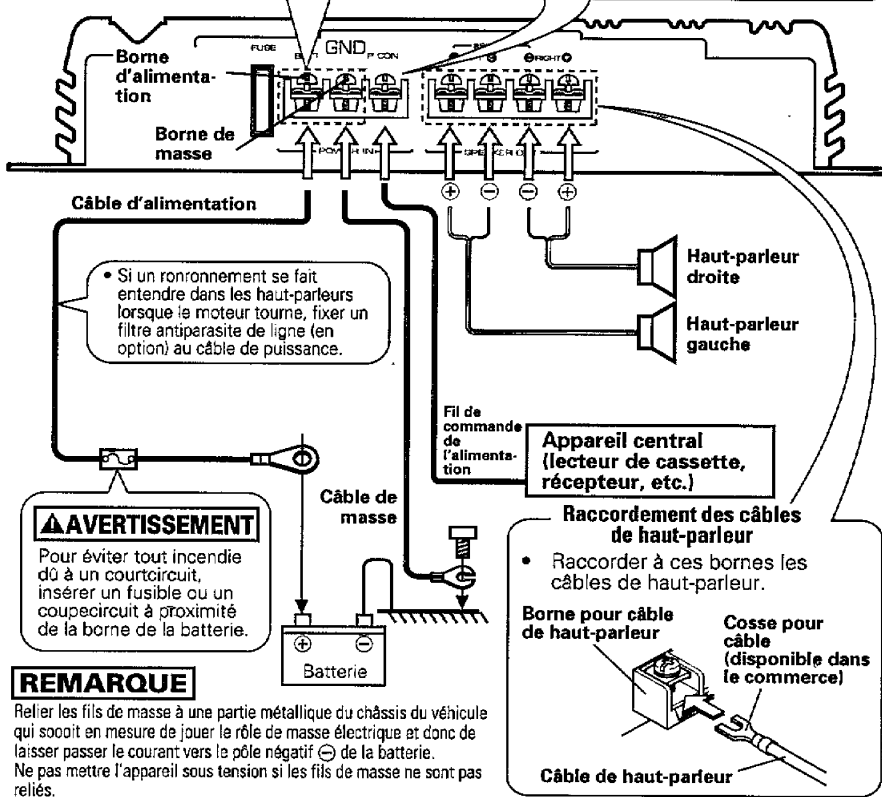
FUSE B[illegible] GND P.CON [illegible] RIGHT

Borne d'alimentation

Borne de masse

POWER IN

SPEAKER OUT

Câble d'alimentation

⊕ ⊖ ⊖ ⊕

Haut-parleur droite

Haut-parleur gauche

• Si un ronronnement se fait entendre dans les haut-parleurs lorsque le moteur tourne, fixer un filtre antiparasite de ligne (en option) au câble de puissance.

Fil de commande de l'alimentation

Appareil central (lecteur de cassette, récepteur, etc.)

Câble de masse

⚠AVERTISSEMENT

Pour éviter tout incendie dû à un courtcircuit, insérer un fusible ou un coupecircuit à proximité de la borne de la batterie.

⊕ ⊖

Batterie

Raccordement des câbles de haut-parleur

• Raccorder à ces bornes les câbles de haut-parleur.

Borne pour câble de haut-parleur

Cosse pour câble (disponible dans le commerce)

Câble de haut-parleur

REMARQUE

Relier les fils de masse à une partie métallique du châssis du véhicule qui soooit en mesure de jouer le rôle de masse électrique et donc de laisser passer le courant vers le pôle négatif ⊖ de la batterie.
Ne pas mettre l'appareil sous tension si les fils de masse ne sont pas reliés.